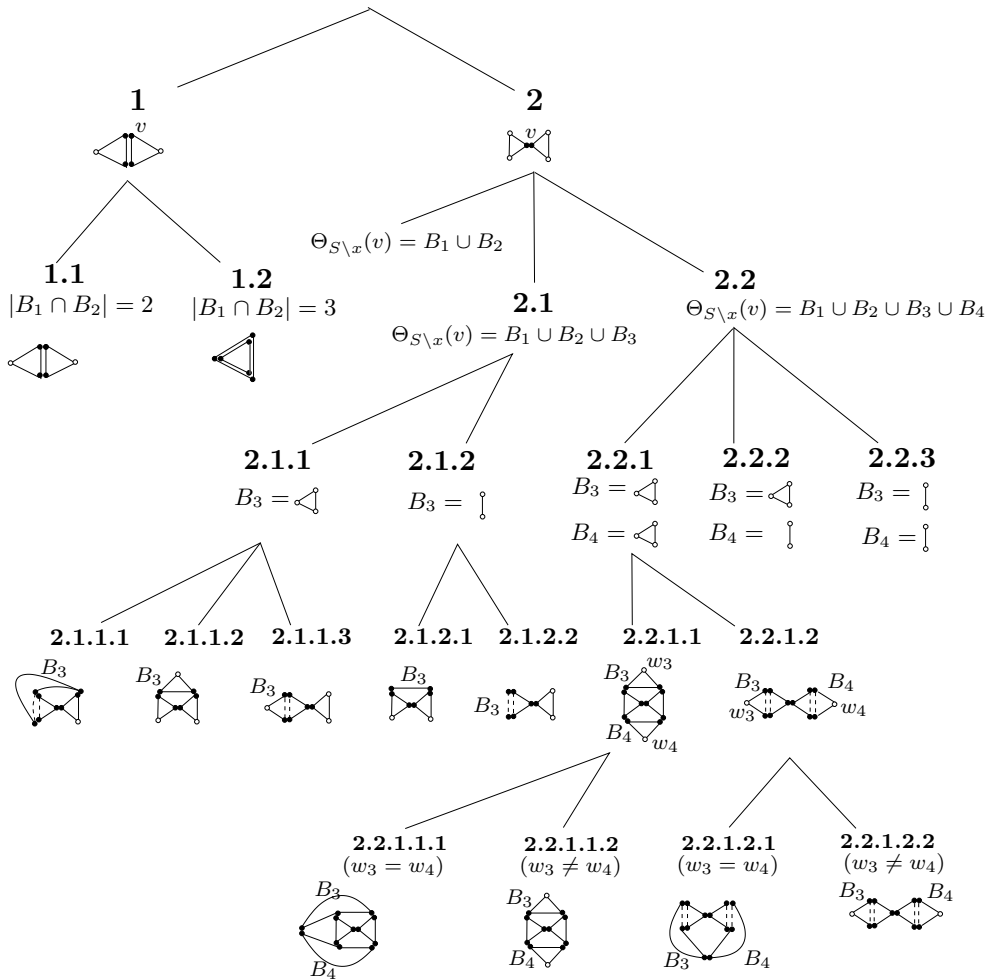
**1**

$v$

**2**

$v$

$\Theta_{S\setminus x}(v) = B_1 \cup B_2$

**1.1**
$|B_1 \cap B_2| = 2$

**1.2**
$|B_1 \cap B_2| = 3$

**2.1**
$\Theta_{S\setminus x}(v) = B_1 \cup B_2 \cup B_3$

**2.2**
$\Theta_{S\setminus x}(v) = B_1 \cup B_2 \cup B_3 \cup B_4$

**2.1.1**
$B_3 =$

**2.1.2**
$B_3 =$

**2.2.1**
$B_3 =$
$B_4 =$

**2.2.2**
$B_3 =$
$B_4 =$

**2.2.3**
$B_3 =$
$B_4 =$

**2.1.1.1**
$B_3$

**2.1.1.2**
$B_3$

**2.1.1.3**
$B_3$

**2.1.2.1**
$B_3$

**2.1.2.2**
$B_3$

**2.2.1.1**
$B_3$ $w_3$
$B_4$ $w_4$

**2.2.1.2**
$B_3$ $B_4$
$w_3$ $w_4$

**2.2.1.1.1**
$(w_3 = w_4)$
$B_3$
$B_4$

**2.2.1.1.2**
$(w_3 \neq w_4)$
$B_3$
$B_4$

**2.2.1.2.1**
$(w_3 = w_4)$
$B_3$ $B_4$

**2.2.1.2.2**
$(w_3 \neq w_4)$
$B_3$ $B_4$